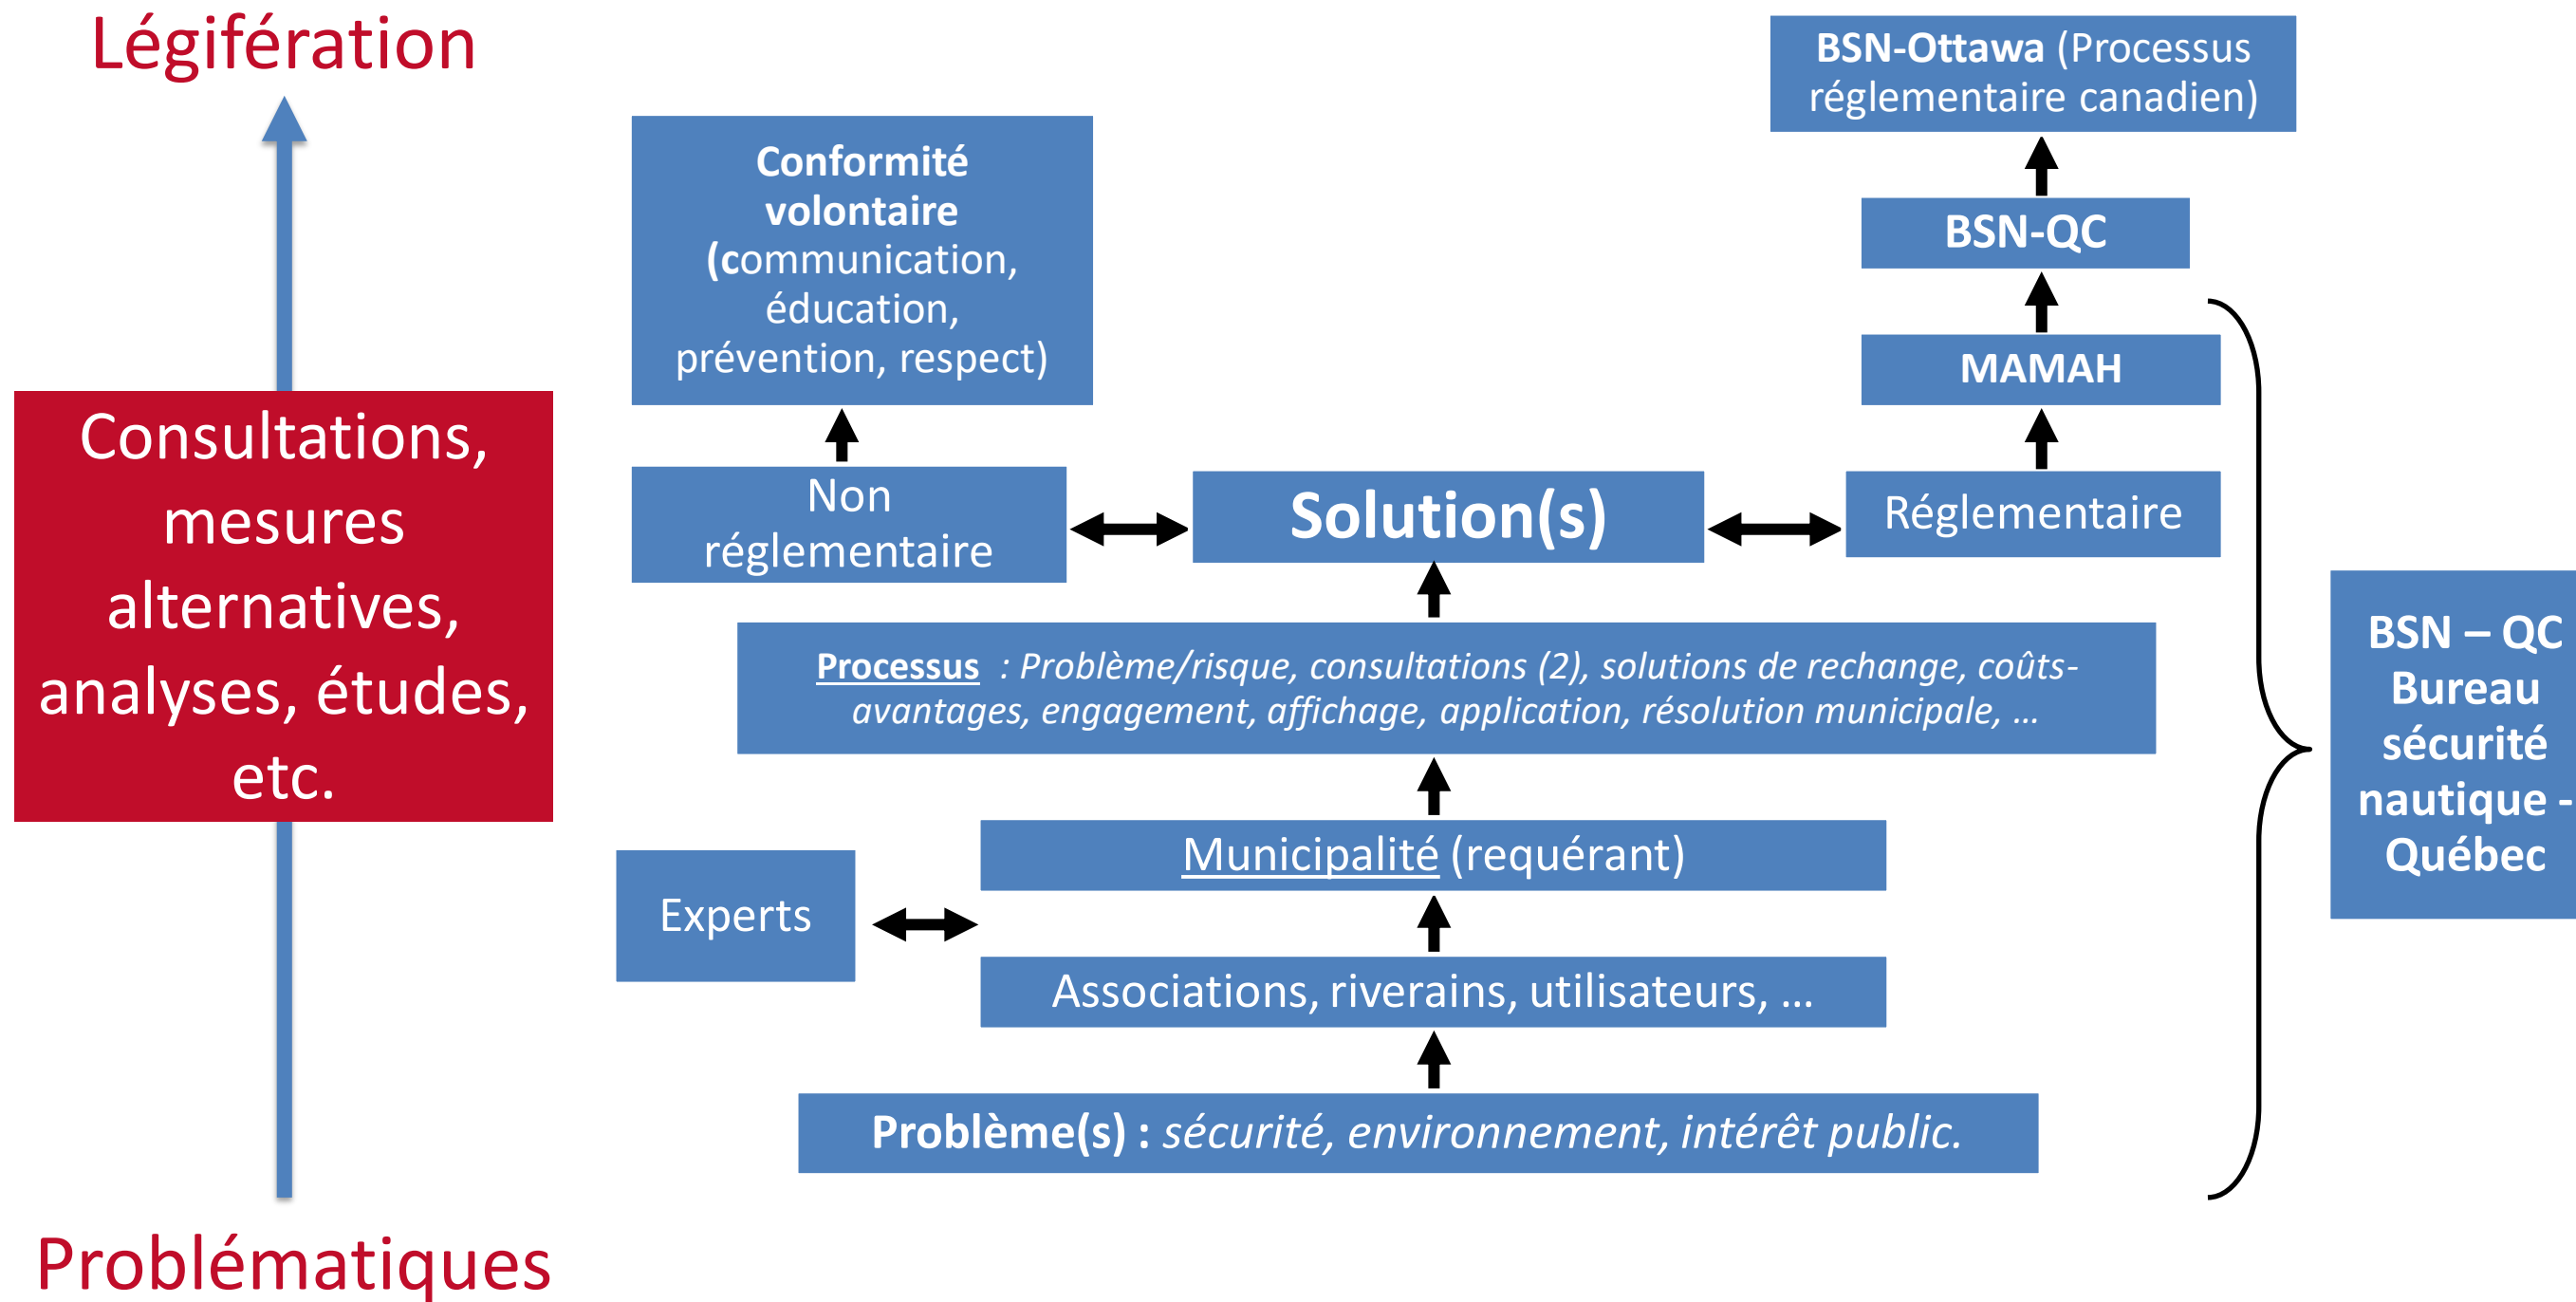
Légifération

Consultations, mesures alternatives, analyses, études, etc.

Problématiques

BSN-Ottawa (Processus réglementaire canadien)

Conformité volontaire (communication, éducation, prévention, respect)

BSN-QC

MAMAH

Non réglementaire

Solution(s)

Réglementaire

Processus : Problème/risque, consultations (2), solutions de rechange, coûts-avantages, engagement, affichage, application, résolution municipale, …

Municipalité (requérant)

Experts

Associations, riverains, utilisateurs, …

Problème(s) : sécurité, environnement, intérêt public.

BSN – QC Bureau sécurité nautique - Québec